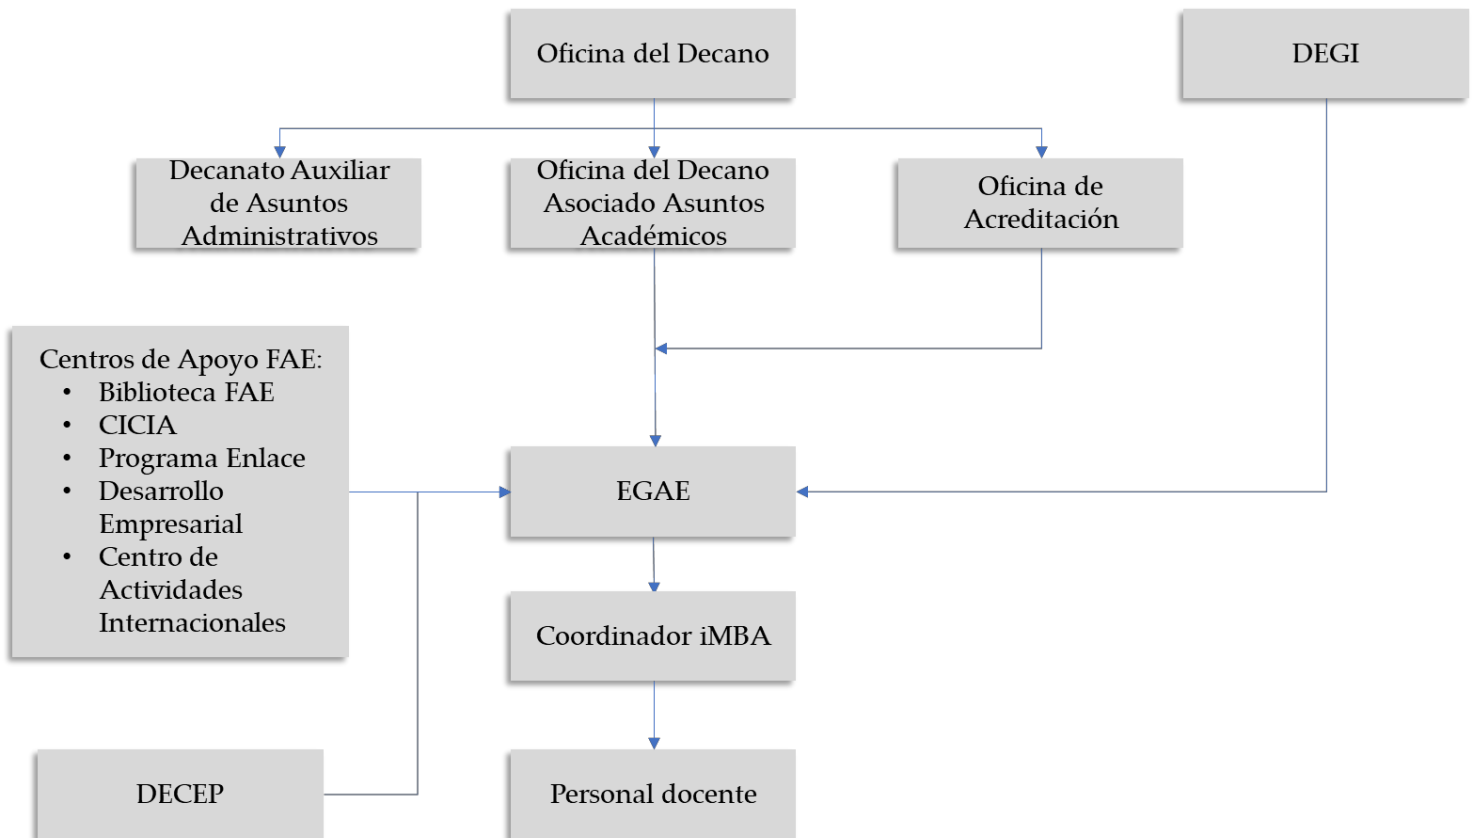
Oficina del Decano

DEGI

Decanato Auxiliar de Asuntos Administrativos

Oficina del Decano Asociado Asuntos Académicos

Oficina de Acreditación

Centros de Apoyo FAE:
• Biblioteca FAE
• CICIA
• Programa Enlace
• Desarrollo Empresarial
• Centro de Actividades Internacionales

EGAE

Coordinador iMBA

DECEP

Personal docente